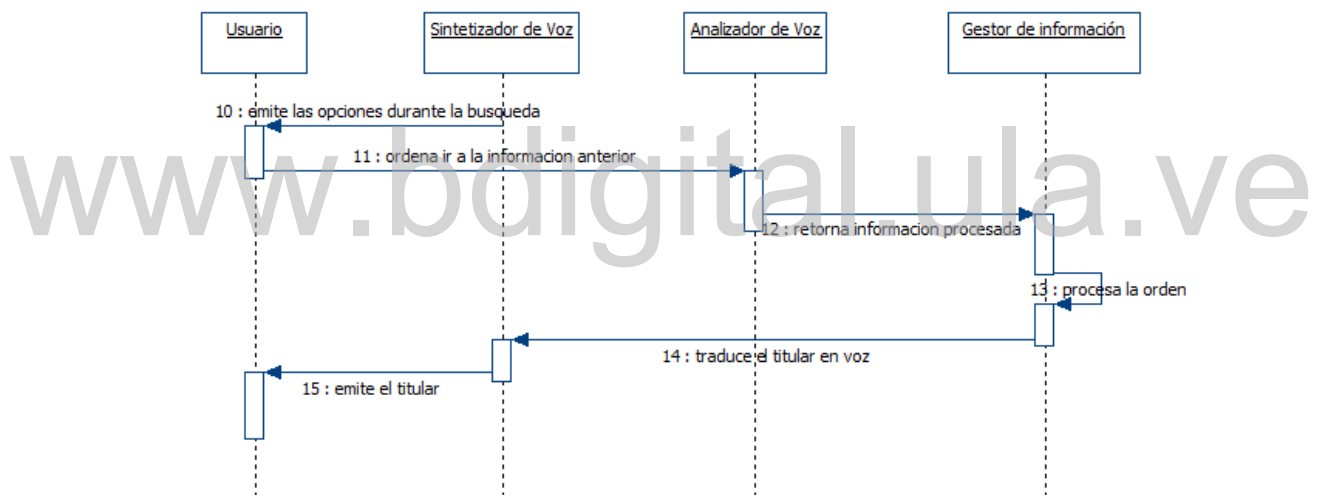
Usuario

Sintetizador de Voz

Analizador de Voz

Gestor de información

10 : emite las opciones durante la busqueda

11 : ordena ir a la informacion anterior

www.bdigital.ula.ve

12 : retorna informacion procesada

13 : procesa la orden

14 : traduce el titular en voz

15 : emite el titular